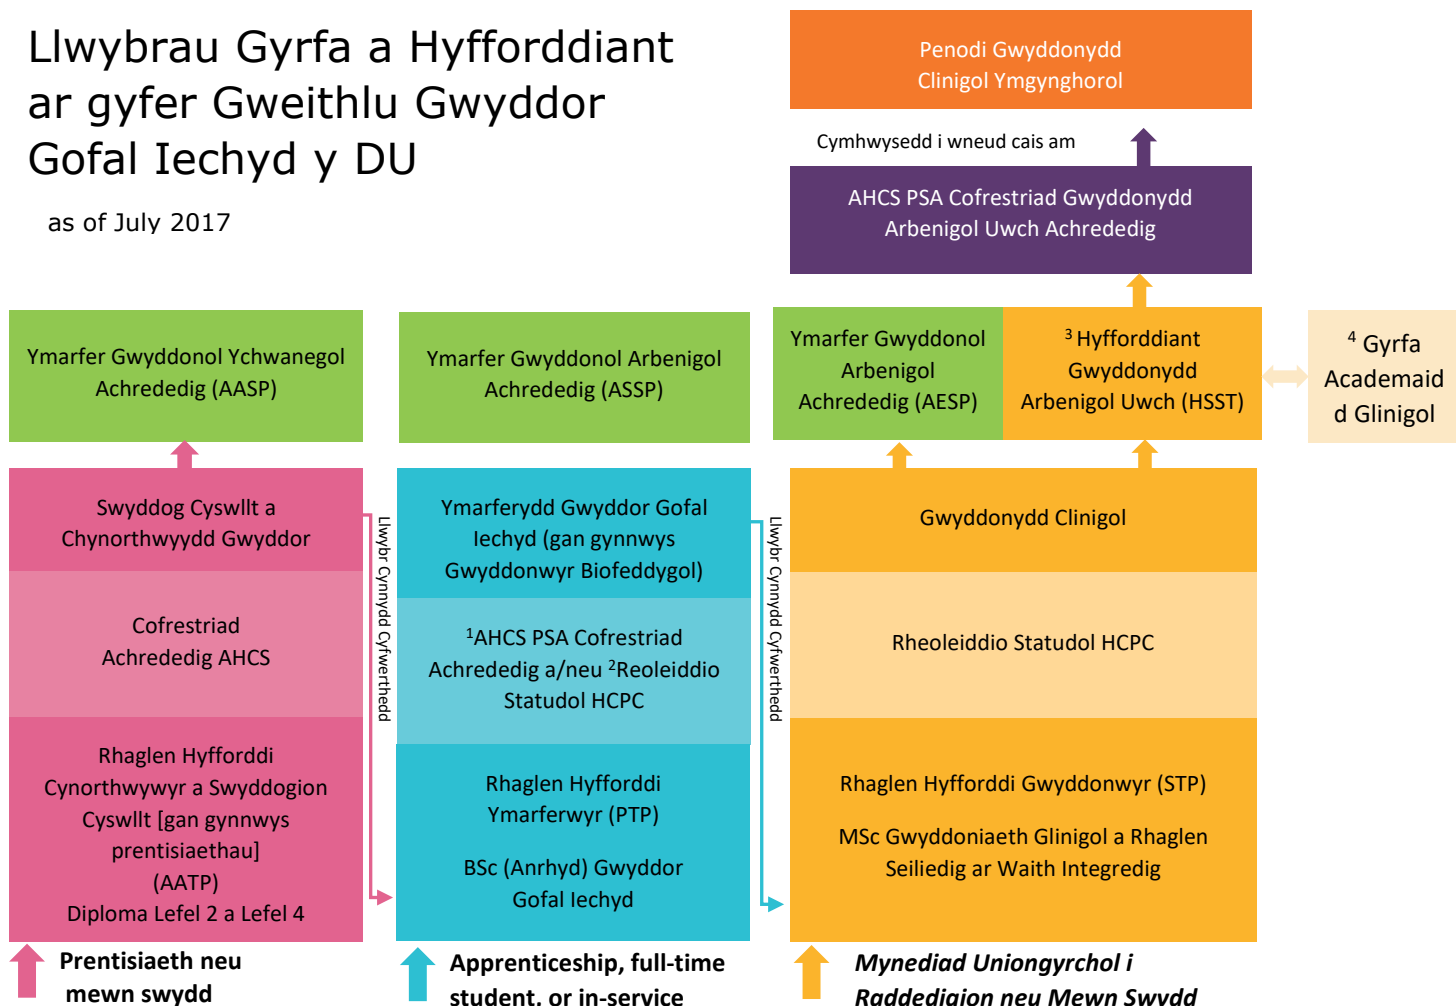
Llwybrau Gyrfa a Hyfforddiant ar gyfer Gweithlu Gwyddor Gofal Iechyd y DU

as of July 2017

Penodi Gwyddonydd Clinigol Ymgynghorol

Cymhwysedd i wneud cais am

AHCS PSA Cofrestriad Gwyddonydd Arbenigol Uwch Achrededig

Ymarfer Gwyddonol Ychwanegol Achrededig (AASP)

Ymarfer Gwyddonol Arbenigol Achrededig (ASSP)

Ymarfer Gwyddonol Arbenigol Achrededig (AESP)

$^3$ Hyfforddiant Gwyddonydd Arbenigol Uwch (HSST)

$^4$ Gyrfa Academaidd Glinigol

Swyddog Cyswllt a Chynorthwyydd Gwyddor

Cofrestriad Achrededig AHCS

Rhaglen Hyfforddi Cynorthwywyr a Swyddogion Cyswllt [gan gynnwys prentisiaethau] (AATP) Diploma Lefel 2 a Lefel 4

Llwybr Cynnydd Cyfwerthedd

Ymarferydd Gwyddor Gofal Iechyd (gan gynnwys Gwyddonwyr Biofeddygol)

$^1$AHCS PSA Cofrestriad Achrededig a/neu $^2$Reoleiddio Statudol HCPC

Rhaglen Hyfforddi Ymarferwyr (PTP)

BSc (Anrhyd) Gwyddor Gofal Iechyd

Llwybr Cynnydd Cyfwerthedd

Gwyddonydd Clinigol

Rheoleiddio Statudol HCPC

Rhaglen Hyfforddi Gwyddonwyr (STP)

MSc Gwyddoniaeth Glinigol a Rhaglen Seiliedig ar Waith Integredig

Prentisiaeth neu mewn swydd

Apprenticeship, full-time student, or in-service

Mynediad Uniongyrchol i Raddedigion neu Mewn Swydd